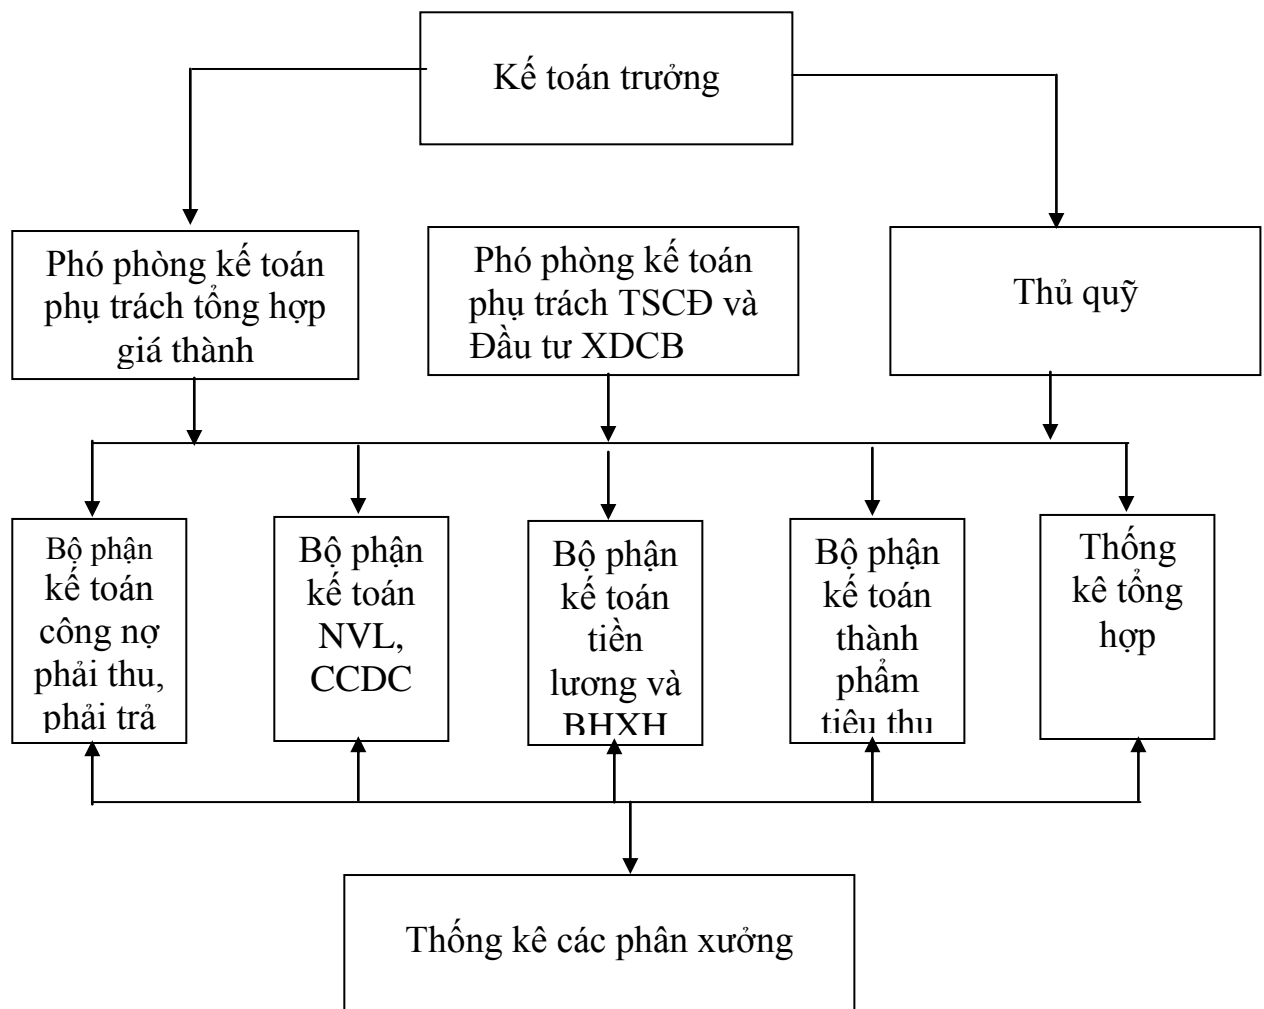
Kế toán trưởng

Phó phòng kế toán phụ trách tổng hợp giá thành

Phó phòng kế toán phụ trách TSCĐ và Đầu tư XDCB

Thủ quỹ

Bộ phận kế toán công nợ phải thu, phải trả

Bộ phận kế toán NVL, CCDC

Bộ phận kế toán tiền lương và BHXH

Bộ phận kế toán thành phẩm tiêu thu

Thống kê tổng hợp

Thống kê các phân xưởng